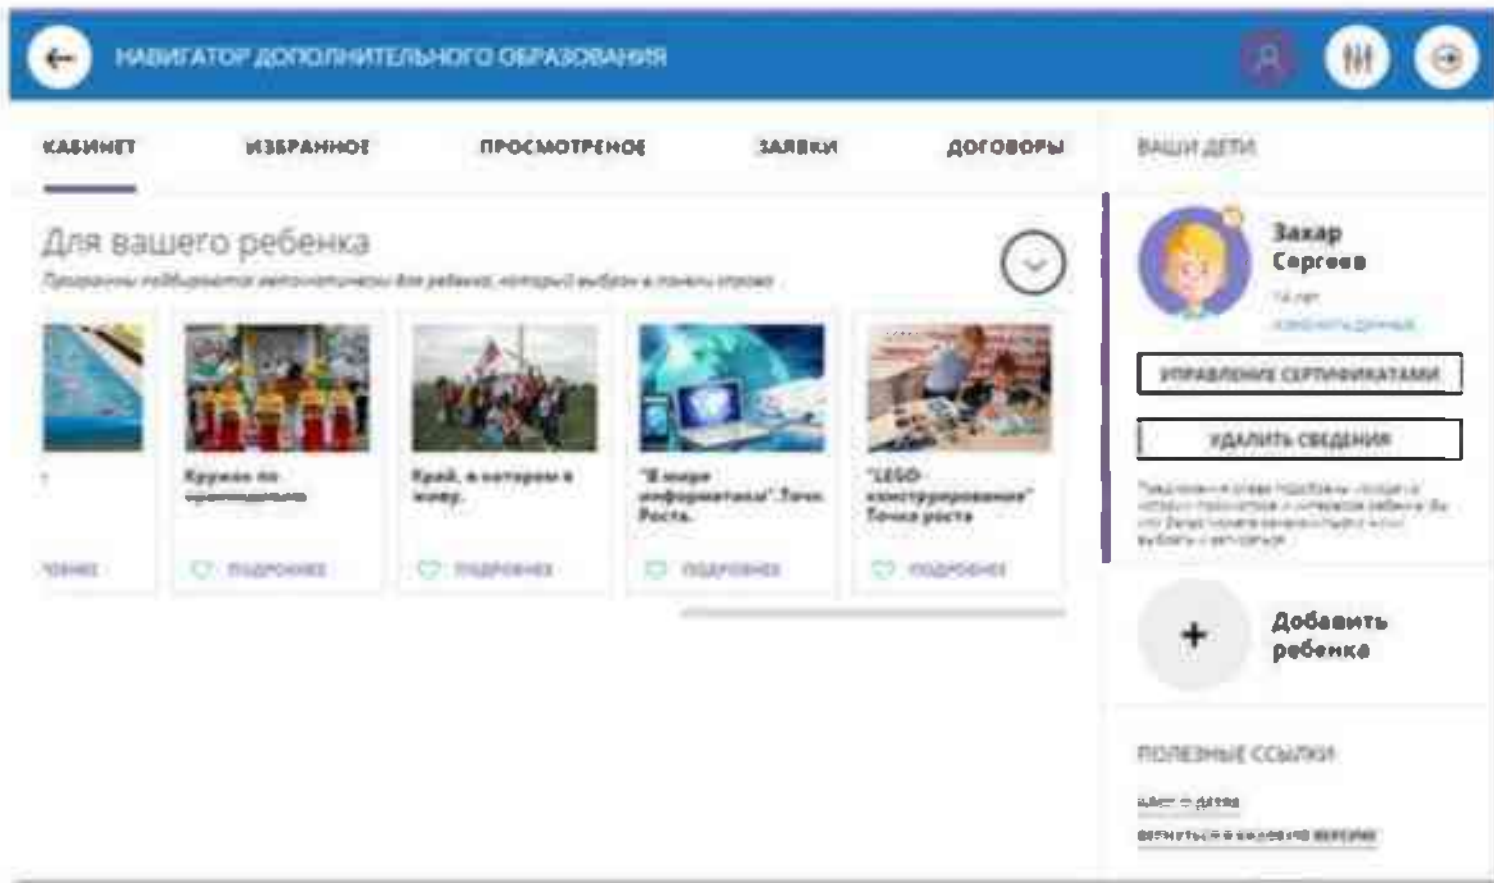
НАВИГАТОР ДОПОЛНИТЕЛЬНОГО ОБРАЗОВАНИЯ

КАБИНЕТ
ИЗБРАННОЕ
ПРОСМОТРЕНОЕ
ЗАЯВКИ
ДОГОВОРЫ

Для вашего ребенка
Программы подбираются автоматически для ребенка, который выбран в панели справа

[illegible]
Кружок по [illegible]
ПОДРОБНЕЕ
Край, в котором я живу.
ПОДРОБНЕЕ
"В мире информатики" Точка Роста.
ПОДРОБНЕЕ
"LEGO-конструирование" Точка роста
ПОДРОБНЕЕ

ВАШИ ДЕТИ
Захар Сергеев
14 лет
ИЗМЕНИТЬ ДАННЫЕ
УПРАВЛЕНИЕ СЕРТИФИКАТАМИ
УДАЛИТЬ СВЕДЕНИЯ
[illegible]

Добавить ребенка

ПОЛЕЗНЫЕ ССЫЛКИ
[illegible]
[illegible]